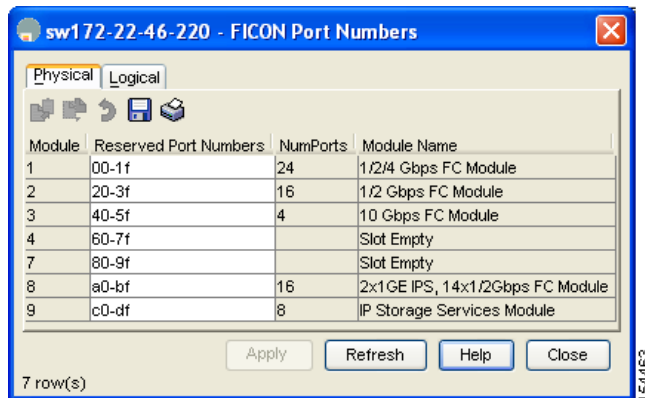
sw172-22-46-220 - FICON Port Numbers

Physical Logical

| Module | Reserved Port Numbers | NumPorts | Module Name |
|---|---|---|---|
| 1 | 00-1f | 24 | 1/2/4 Gbps FC Module |
| 2 | 20-3f | 16 | 1/2 Gbps FC Module |
| 3 | 40-5f | 4 | 10 Gbps FC Module |
| 4 | 60-7f | | Slot Empty |
| 7 | 80-9f | | Slot Empty |
| 8 | a0-bf | 16 | 2x1GE IPS, 14x1/2Gbps FC Module |
| 9 | c0-df | 8 | IP Storage Services Module |

Apply Refresh Help Close

7 row(s)

154163